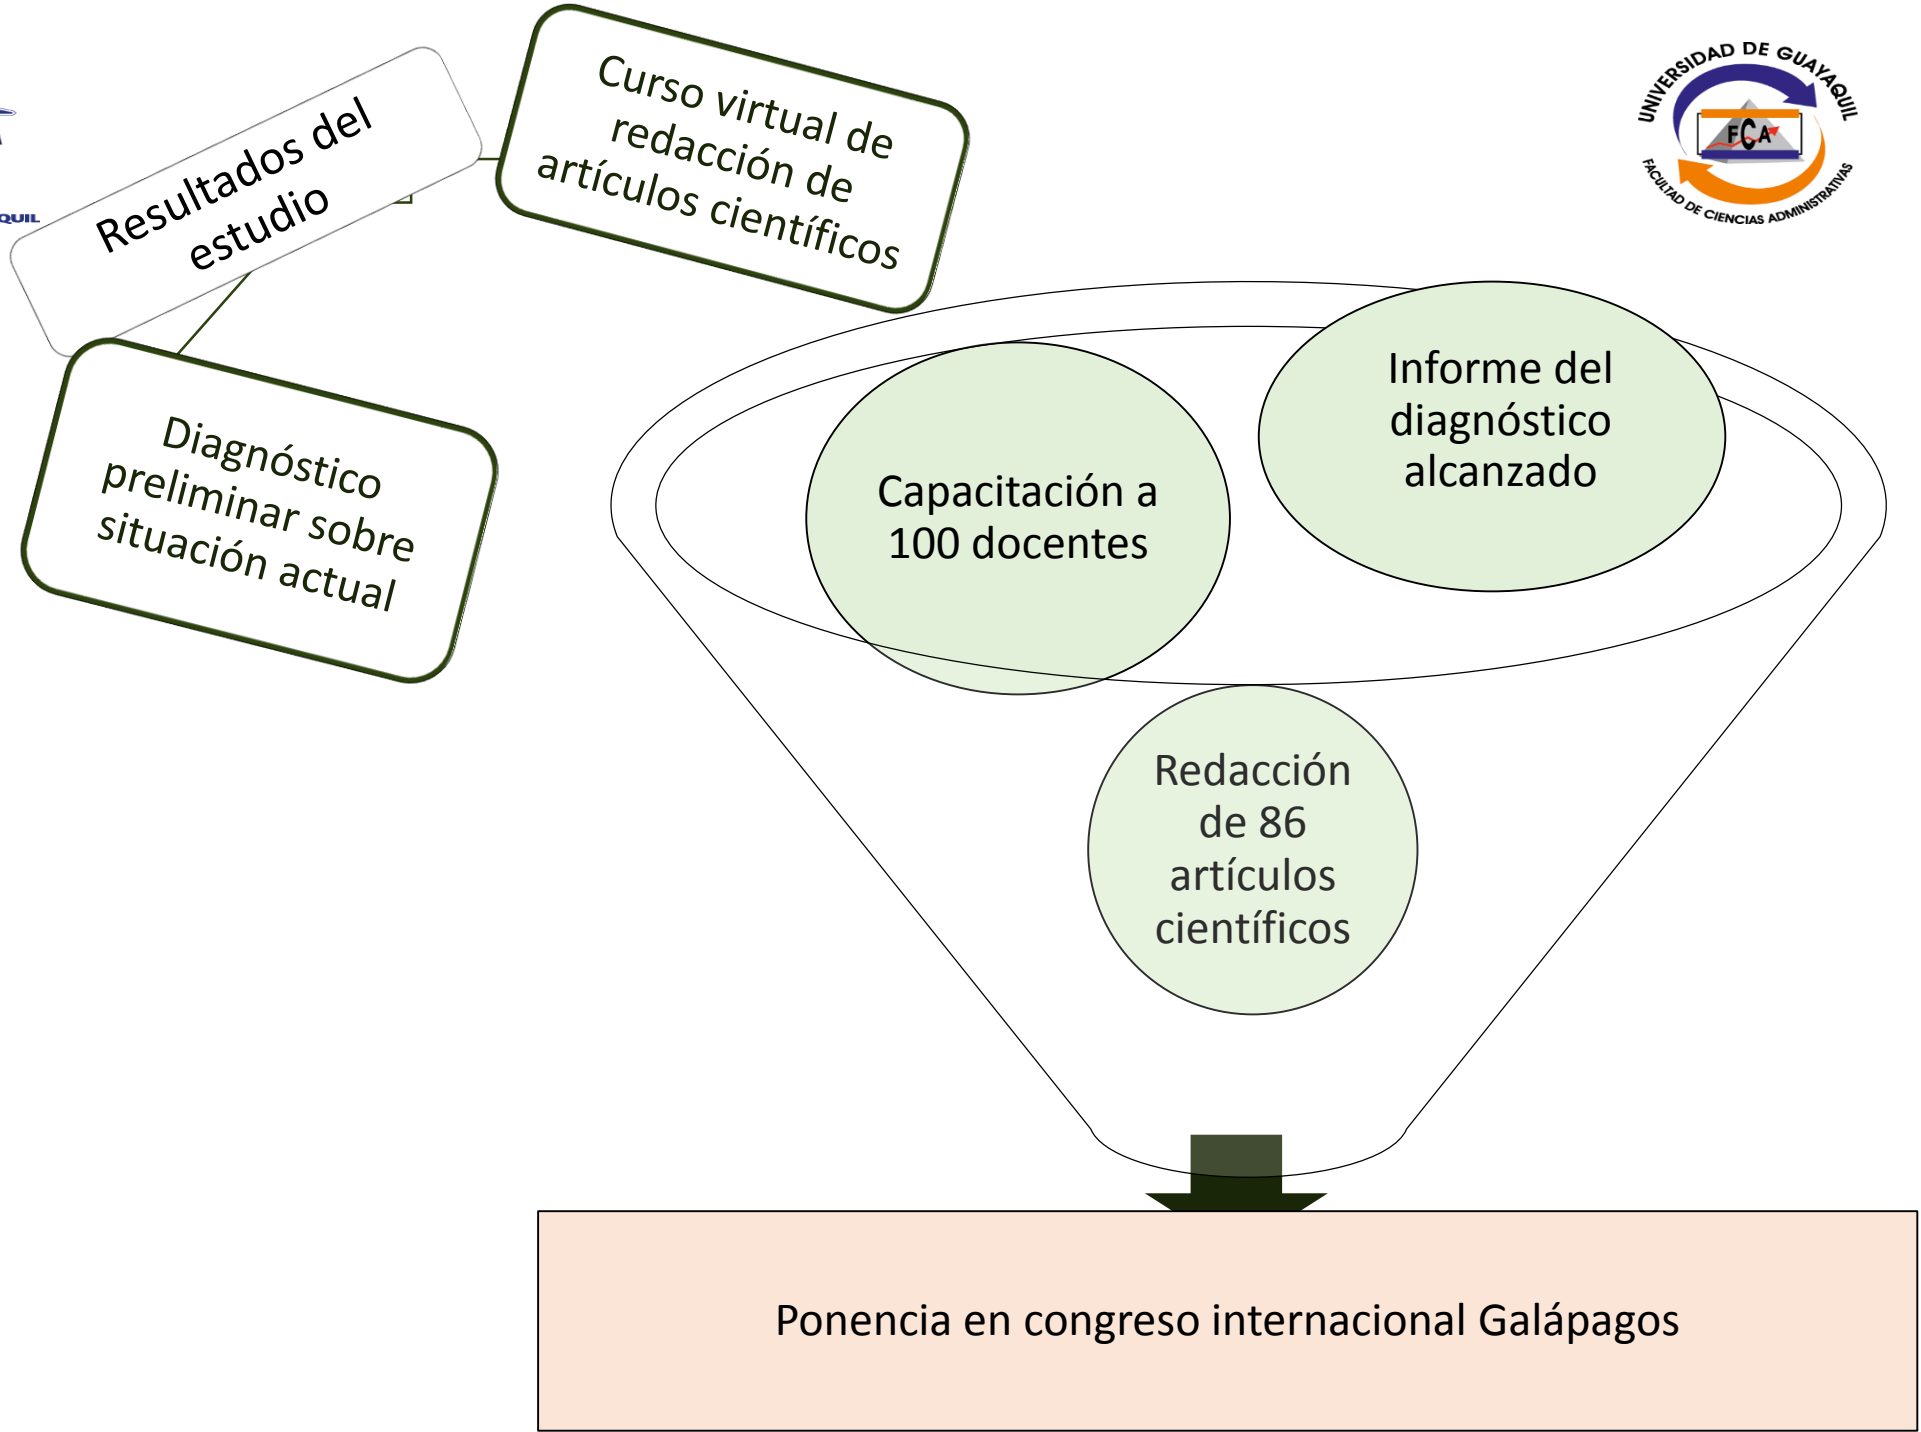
QUIL

Resultados del estudio

Curso virtual de redacción de artículos científicos

UNIVERSIDAD DE GUAYAQUIL
FCA
FACULTAD DE CIENCIAS ADMINISTRATIVAS

Diagnóstico preliminar sobre situación actual

Informe del diagnóstico alcanzado

Capacitación a 100 docentes

Redacción de 86 artículos científicos

Ponencia en congreso internacional Galápagos